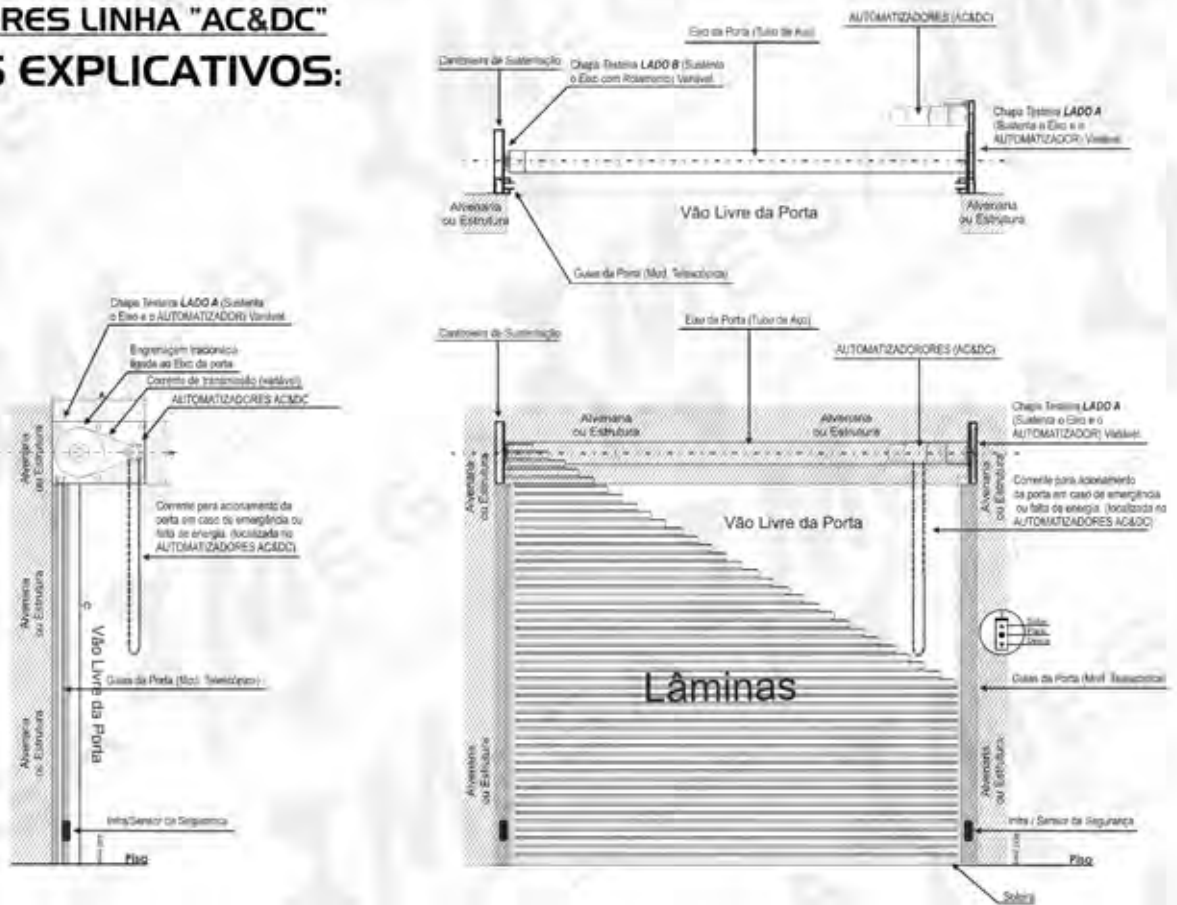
RES LINHA "AC&DC"
S EXPLICATIVOS:

Cantoneira de Sustentação
Eixo da Porta (Tubo de Aço)
AUTOMATIZADORES (AC&DC)
Chapa Testeira LADO B (Sustenta o Eixo com Rolamento) Variável.
Chapa Testeira LADO A (Sustenta o Eixo e o AUTOMATIZADOR) Variável.
Alvenaria ou Estrutura
Vão Livre da Porta
Alvenaria ou Estrutura
Guias da Porta (Mod. Telescópica)

Chapa Testeira LADO A (Sustenta o Eixo e o AUTOMATIZADOR) Variável.
Engrenagem tracionica ligada ao Eixo da porta
Corrente de transmissão (variável)
AUTOMATIZADORES AC&DC
Alvenaria ou Estrutura
Corrente para acionamento da porta em caso de emergência ou falta de energia. (localizada no AUTOMATIZADORES AC&DC)
Alvenaria ou Estrutura
Vão Livre da Porta
Guias da Porta (Mod. Telescópica)
Alvenaria ou Estrutura
Infra/Sensor de Segurança
Piso

Cantoneira de Sustentação
Eixo da Porta (Tubo de Aço)
AUTOMATIZADORORES (AC&DC)
Alvenaria ou Estrutura
Alvenaria ou Estrutura
Chapa Testeira LADO A (Sustenta o Eixo e o AUTOMATIZADOR) Variável.
Alvenaria ou Estrutura
Alvenaria ou Estrutura
Corrente para acionamento da porta em caso de emergência ou falta de energia. (localizada no AUTOMATIZADORES AC&DC)
Vão Livre da Porta
Sobe
Para
Desce
Lâminas
Guias da Porta (Mod. Telescópica)
Alvenaria ou Estrutura
Alvenaria ou Estrutura
Infra / Sensor de Segurança
Piso
Soleira